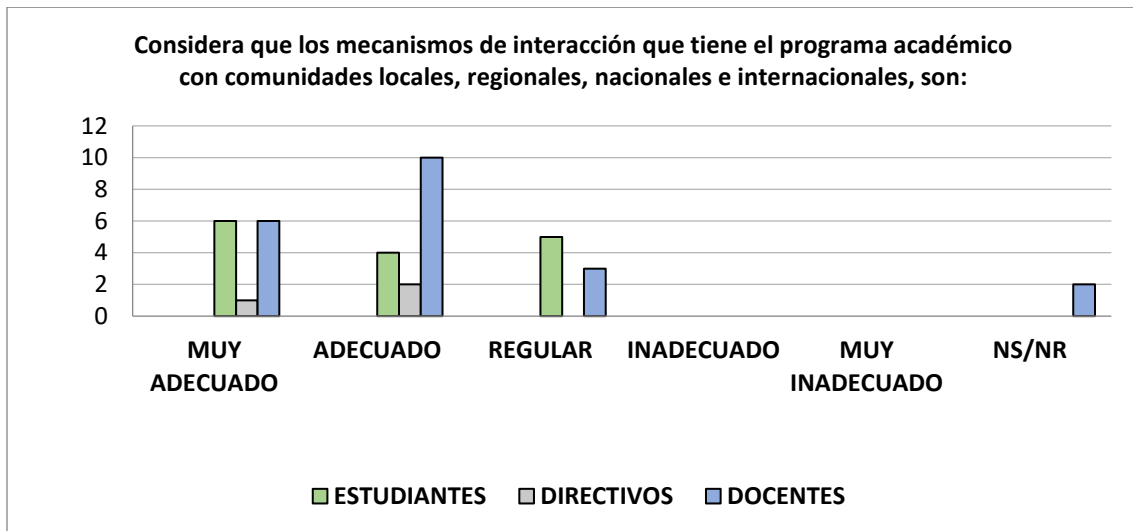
Considera que los mecanismos de interacción que tiene el programa académico con comunidades locales, regionales, nacionales e internacionales, son:

12
10
8
6
4
2
0

MUY ADECUADO
ADECUADO
REGULAR
INADECUADO
MUY INADECUADO
NS/NR

ESTUDIANTES
DIRECTIVOS
DOCENTES